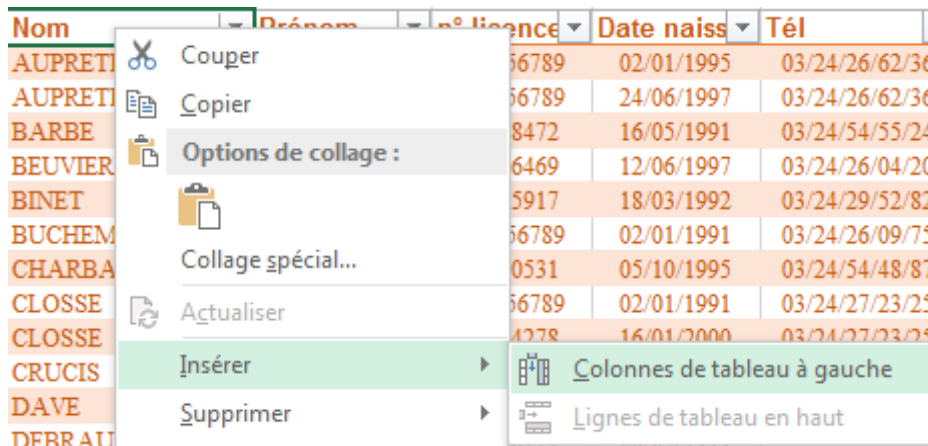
| Nom | Prénom | n° licence | Date naiss | Tél |
|---|---|---|---|---|
| AUPRETI | | 56789 | 02/01/1995 | 03/24/26/62/36 |
| AUPRETI | | 56789 | 24/06/1997 | 03/24/26/62/36 |
| BARBE | | 8472 | 16/05/1991 | 03/24/54/55/24 |
| BEUVIER | | 6469 | 12/06/1997 | 03/24/26/04/20 |
| BINET | | 5917 | 18/03/1992 | 03/24/29/52/82 |
| BUCHEM | | 56789 | 02/01/1991 | 03/24/26/09/75 |
| CHARBA | | 0531 | 05/10/1995 | 03/24/54/48/87 |
| CLOSSE | | 56789 | 02/01/1991 | 03/24/27/23/25 |
| CLOSSE | | 4278 | 16/01/2000 | 03/24/27/23/25 |
| CRUCIS | | | | |
| DAVE | | | | |
| DEBRAU | | | | |

Couper
Copier
Options de collage :
Collage spécial...
Actualiser
Insérer
Supprimer

Colonnes de tableau à gauche
Lignes de tableau en haut